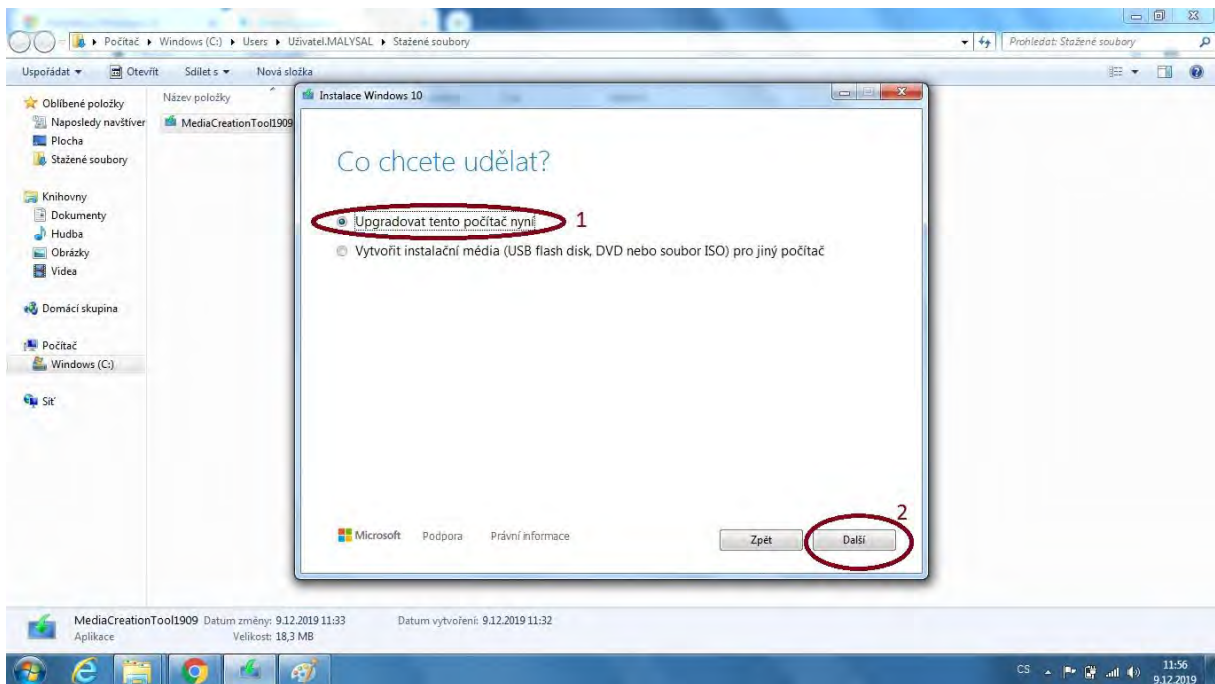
Počítač ▸ Windows (C:) ▸ Users ▸ Uživatel.MALYSAL ▸ Stažené soubory

Prohledat: Stažené soubory

Uspořádat ▾ Otevřít Sdílet s ▾ Nová složka

Oblíbené položky
Naposledy navštíver
Plocha
Stažené soubory

Knihovny
Dokumenty
Hudba
Obrázky
Videa

Domácí skupina

Počítač
Windows (C:)

Síť

Název položky
MediaCreationTool1909

Instalace Windows 10

Co chcete udělat?

Upgradovat tento počítač nyní 1

Vytvořit instalační média (USB flash disk, DVD nebo soubor ISO) pro jiný počítač

Microsoft Podpora Právní informace

Zpět Další 2

MediaCreationTool1909 Datum změny: 9.12.2019 11:33 Datum vytvoření: 9.12.2019 11:32
Aplikace Velikost: 18,3 MB

CS 11:56 9.12.2019